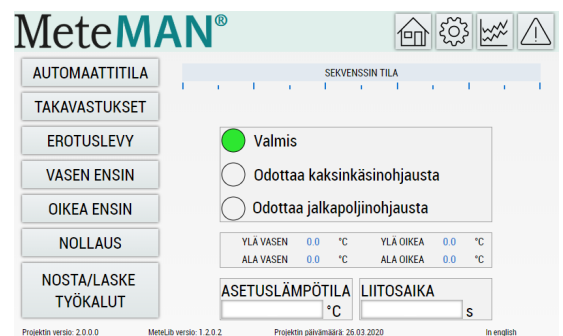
MeteMAN®

AUTOMAATTITILA
TAKAVASTUKSET
EROTUSLEVY
VASEN ENSIN
OIKEA ENSIN
NOLLAUS
NOSTA/LASKE TYÖKALUT

SEKVENSSIN TILA

Valmis
Odottaa kaksinkäsinohjausta
Odottaa jalkapoljinohjausta

| YLÄ VASEN | 0.0 | °C | YLÄ OIKEA | 0.0 | °C |
|---|---|---|---|---|---|
| ALA VASEN | 0.0 | °C | ALA OIKEA | 0.0 | °C |

ASETUSLÄMPÖTILA
°C
LIITOSAIKA
s

Projektin versio: 2.0.0.0 MeteLib versio: 1.2.0.2 Projektin päivämäärä: 26.03.2020 In english